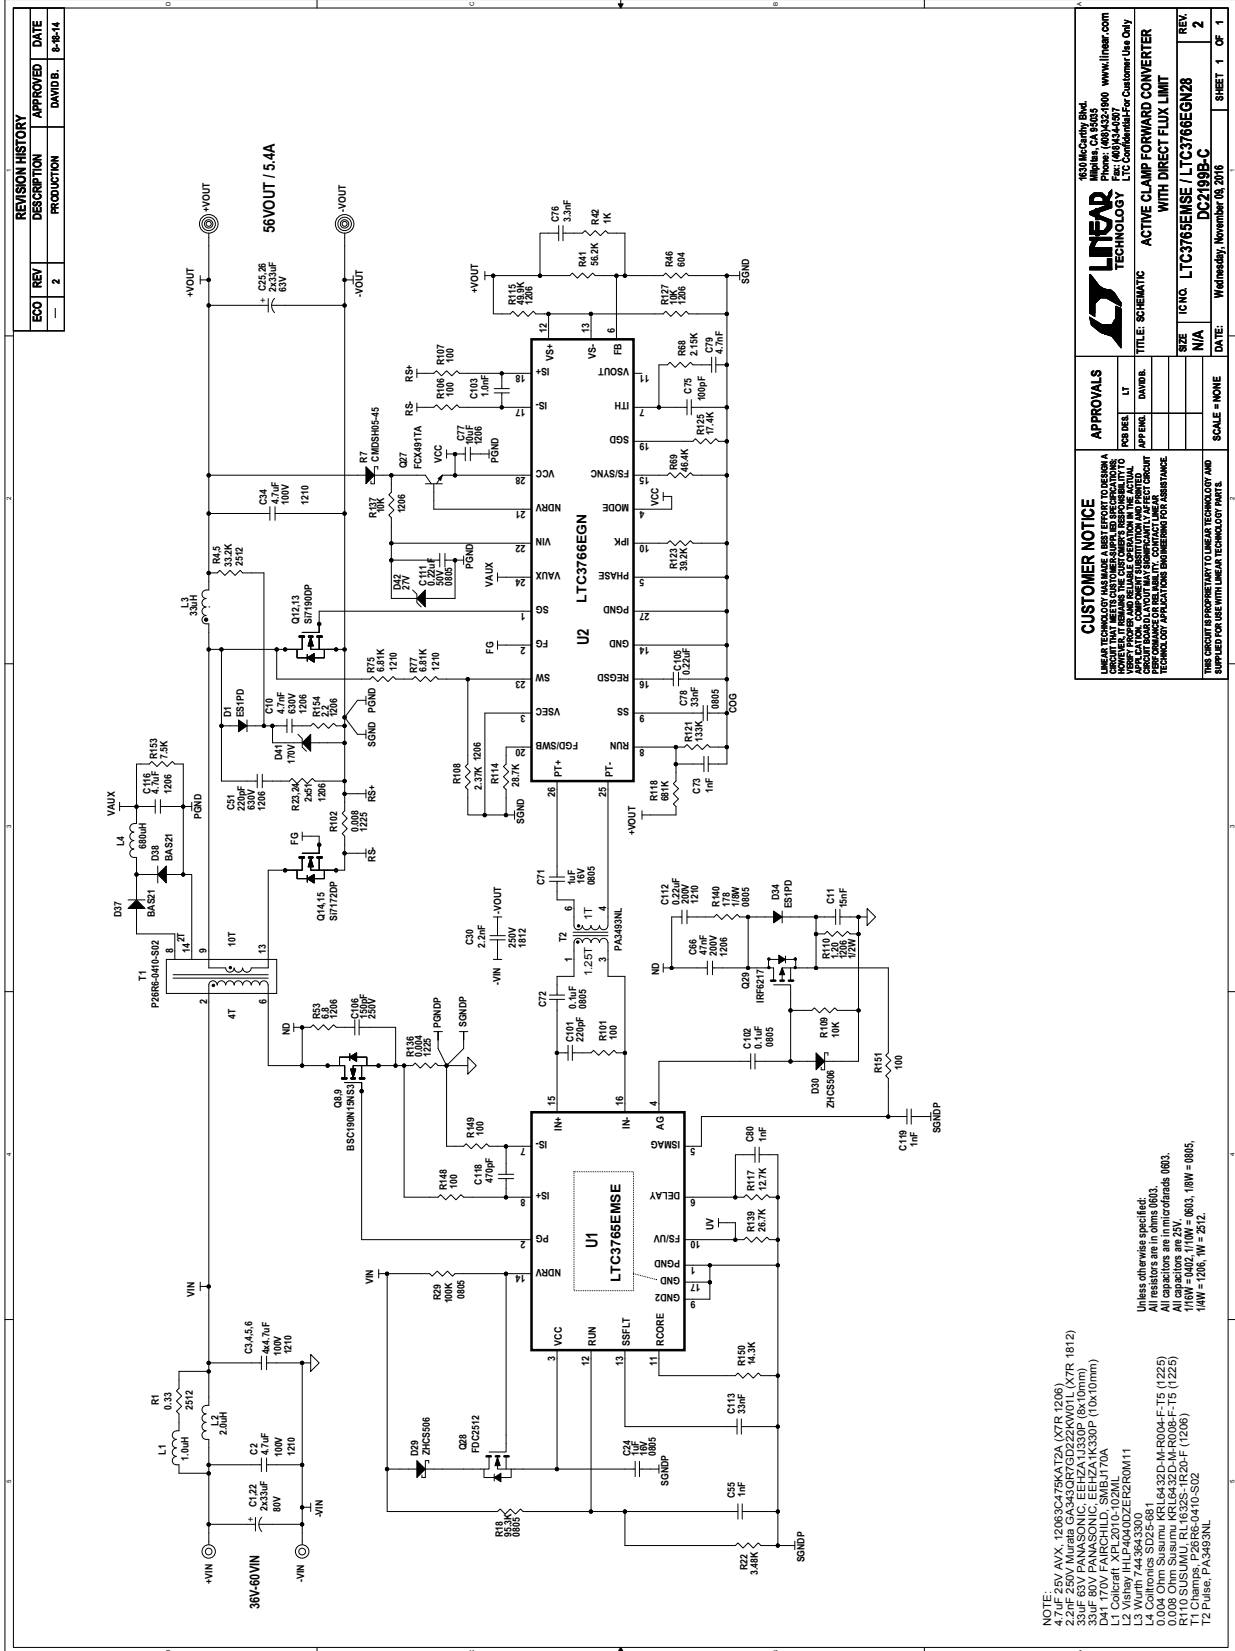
REVISION HISTORY

| ECO | REV | DESCRIPTION | APPROVED | DATE |
|---|---|---|---|---|
| — | 2 | PRODUCTION | DAVID B. | 8-18-14 |

56VOUT / 5.4A

+VOUT
-VOUT
+VOUT
-VOUT
C25,26 2x33uF 63V
C34 4.7uF 100V 1210
L3 33uH
R4,5 33.2K 2512
Q12,13 SI7190DP
D1 ES1PD
C10 4.7nF 630V 1206
R154 2.2 1206
D41 170V
PGND
SGND
R75 6.81K 1210
R77 6.81K 1210
C51 220pF 630V 1206
R23,24 2x51 1206
RS+
RS-
R102 0.008 1225
FG
Q14,15 SI7172DP
VAUX
C116 4.7uF 1206
R153 7.5K
L4 680uH
D38 BAS21
D37 BAS21
PGND
T1 P26R6-0410-S02
14
9
10T
13
2
6
4T
R53 6.8 1206
C106 150pF 250V
ND
PGNDP
SGNDP
R136 0.004 1225
Q8,9 BSC190N15NS3
R7 CMDSH05-45
Q27 FCX491TA
VCC
C77 10uF 1206
PGND
R137 10K 1206
D42 27V
C111 2.2uF 50V 0805
PGND
VAUX
R106 100
R107 100
C103 1.0nF
RS+
RS-
R108 2.37K 1206
R114 28.7K
SGND
+VOUT
R115 49.9K 1206
C76 3.3nF
R41 56.2K
R42 1K
R46 604
R127 10K 1206
SGND
R68 2.15K
C79 4.7nF
C75 100pF
R125 17.4K
R69 46.4K
VCC
R122 39.2K
C105 0.22uF
C78 33nF 0805
COG
R121 133K
R118 681K
C73 1nF
+VOUT

U2 LTC3766EGN
IS+ 18, IS- 17, VCC 28, NDRV 21, VIN 22, VAUX 24, SG 1, FG 2, SW 23, VSEC 3, FGD/SWB 20, PT+ 26, PT- 25, VS+ 12, VS- 13, FB 6, VSOUT 11, ITH 7, SGD 19, FS/SYNC 15, MODE 4, IPK 10, PHASE 5, PGND 27, GND 14, REGSD 16, SS 9, RUN 8

C71 1uF 16V 0805
T2 PA3493NL
1.25T
1T
C30 2.2nF 250V 1812
-VOUT
-VIN
C72 0.1uF 0805
C101 220pF
R101 100
C112 0.22uF 200V 1210
R140 178 1/8W 0805
D34 ES1PD
C11 15nF
C66 47nF 200V 1206
ND
Q29 IRF6217
R110 1.20 1206 1/2W
C102 0.1uF 0805
R109 10K
D30 ZHCS506
R151 100
C119 1nF
SGNDP
R149 100
C118 470pF
R148 100
C80 1nF
R117 12.7K
UV
R139 26.7K

U1 LTC3765EMSE
IS- 7, IS+ 8, PG 2, NDRV 14, VCC 3, RUN 12, SSFLT 13, RCORE 11, IN+ 15, IN- 16, AG 4, ISMAG 5, DELAY 9, FS/UV 10, PGND 1, GND, GND2 17

VIN
R29 100K 0805
R150 14.3K
C113 33nF
D29 ZHCS506
Q28 FDC2512
C24 1uF 16V 0805
SGNDP
C55 1nF
R18 95.3K 0805
R22 3.48K
SGNDP

36V-60VIN
+VIN
-VIN
C122 2x33uF 80V
L1 1.0uH
R1 0.33 2512
L2 2.0uH
C2 4.7uF 100V 1210
C3,4,5,6 4x4.7uF 100V 1210
VIN
-VIN

NOTE:
4.7uF 25V AVX, 12063C475KAT2A (X7R 1206)
2.2nF 250V Murata GA343QR7GD222KW01L (X7R 1812)
33uF 63V PANASONIC, EEHZA1J330P (8x10mm)
33uF 80V PANASONIC, EEHZA1K330P (10x10mm)
D41 170V FAIRCHILD, SMBJ170A
L1 Colcraft XPL2010-102ML
L2 Vishay IHLP4040DZER2R0M11
L3 Wurth 744363300
L4 Coiltronics SD25-681
0.004 Ohm Susumu KRL6432D-M-R004-F-T5 (1225)
0.008 Ohm Susumu KRL6432D-M-R008-F-T5 (1225)
R110 SUSUMU, RL1632S-1R20-F (1206)
T1 Champs, P26R6-0410-S02
T2 Pulse, PA3493NL

Unless otherwise specified:
All resistors are in ohms 0603.
All capacitors are in microfarads 0603.
All capacitors are 25V.
1/16W = 0402, 1/10W = 0603, 1/8W = 0805,
1/4W = 1206, 1W = 2512.

CUSTOMER NOTICE
LINEAR TECHNOLOGY HAS MADE A BEST EFFORT TO DESIGN A CIRCUIT THAT MEETS CUSTOMER-SUPPLIED SPECIFICATIONS; HOWEVER, IT REMAINS THE CUSTOMER'S RESPONSIBILITY TO VERIFY PROPER AND RELIABLE OPERATION IN THE ACTUAL APPLICATION. COMPONENT SUBSTITUTION AND PRINTED CIRCUIT BOARD LAYOUT MAY SIGNIFICANTLY AFFECT CIRCUIT PERFORMANCE OR RELIABILITY. CONTACT LINEAR TECHNOLOGY APPLICATIONS ENGINEERING FOR ASSISTANCE.

THIS CIRCUIT IS PROPRIETARY TO LINEAR TECHNOLOGY AND SUPPLIED FOR USE WITH LINEAR TECHNOLOGY PARTS.

APPROVALS
PCB DES. LT
APP ENG. DAVID B.

SCALE = NONE

LINEAR TECHNOLOGY
1630 McCarthy Blvd.
Milpitas, CA 95035
Phone: (408)432-1900 www.linear.com
Fax: (408)434-0507
LTC Confidential-For Customer Use Only

TITLE: SCHEMATIC
ACTIVE CLAMP FORWARD CONVERTER WITH DIRECT FLUX LIMIT
SIZE N/A
IC NO. LTC3765EMSE / LTC3766EGN28
DC2199B-C
REV. 2
DATE: Wednesday, November 09, 2016
SHEET 1 OF 1